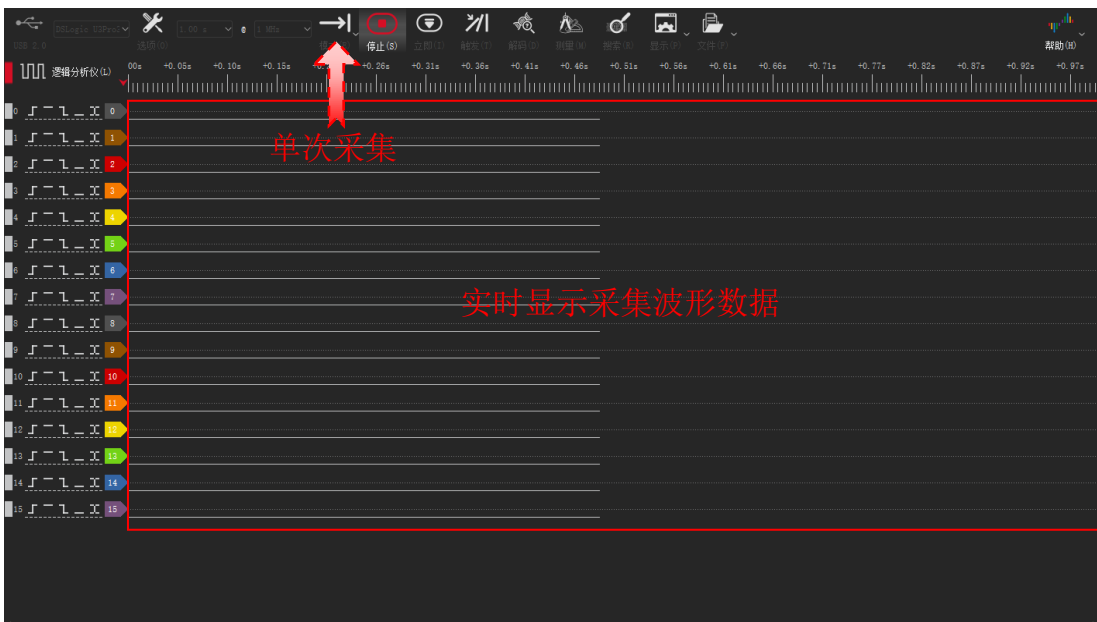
USB 2.0 DSLogic U3Pro16 选项(O) 1.00 s 1 MHz 停止(S) 立即(I) 触发(T) 解码(D) 测量(M) 搜索(R) 显示(V) 文件(F) 帮助(H)

逻辑分析仪(L)

0s +0.05s +0.10s +0.15s +0.26s +0.31s +0.36s +0.41s +0.46s +0.51s +0.56s +0.61s +0.66s +0.71s +0.77s +0.82s +0.87s +0.92s +0.97s

单次采集

实时显示采集波形数据

0 1 2 3 4 5 6 7 8 9 10 11 12 13 14 15